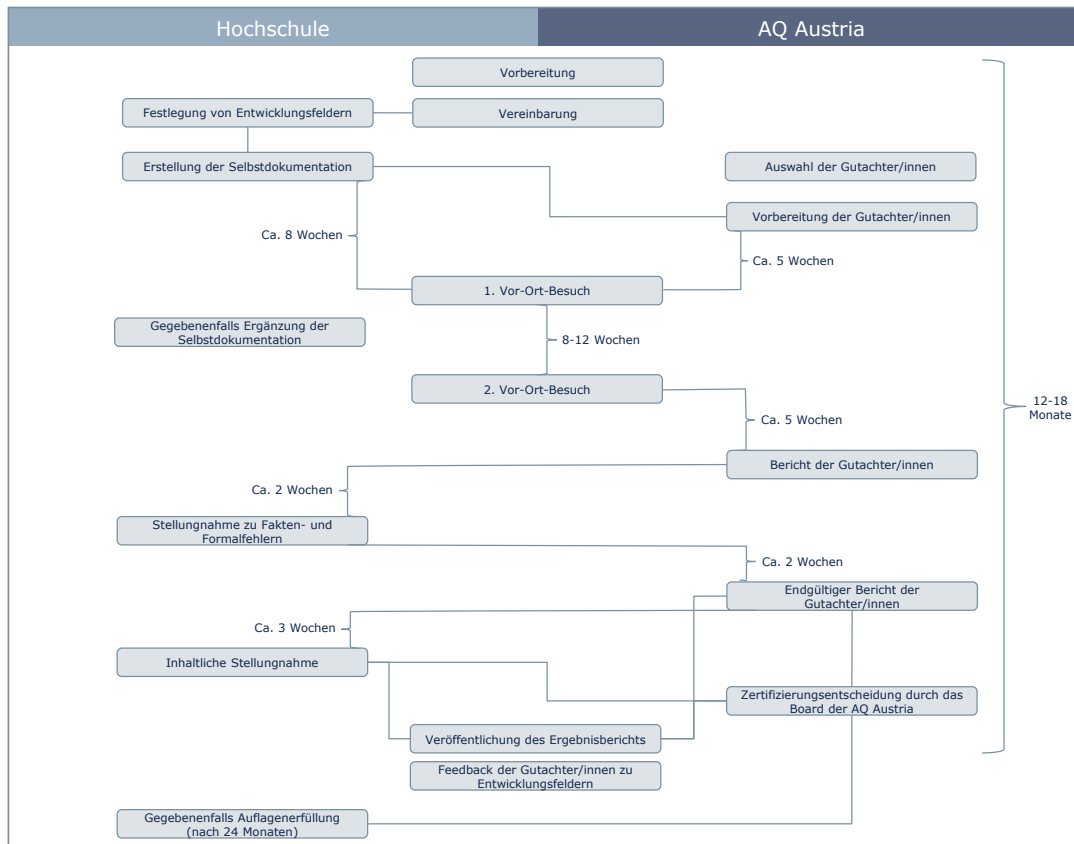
Hochschule

AQ Austria

Vorbereitung

Festlegung von Entwicklungsfeldern

Vereinbarung

Erstellung der Selbstdokumentation

Auswahl der Gutachter/innen

Vorbereitung der Gutachter/innen

Ca. 8 Wochen

Ca. 5 Wochen

1. Vor-Ort-Besuch

Gegebenenfalls Ergänzung der Selbstdokumentation

8-12 Wochen

2. Vor-Ort-Besuch

12-18 Monate

Ca. 5 Wochen

Bericht der Gutachter/innen

Ca. 2 Wochen

Stellungnahme zu Fakten- und Formalfehlern

Ca. 2 Wochen

Endgültiger Bericht der Gutachter/innen

Ca. 3 Wochen

Inhaltliche Stellungnahme

Zertifizierungsentscheidung durch das Board der AQ Austria

Veröffentlichung des Ergebnisberichts

Feedback der Gutachter/innen zu Entwicklungsfeldern

Gegebenenfalls Auflagenerfüllung (nach 24 Monaten)